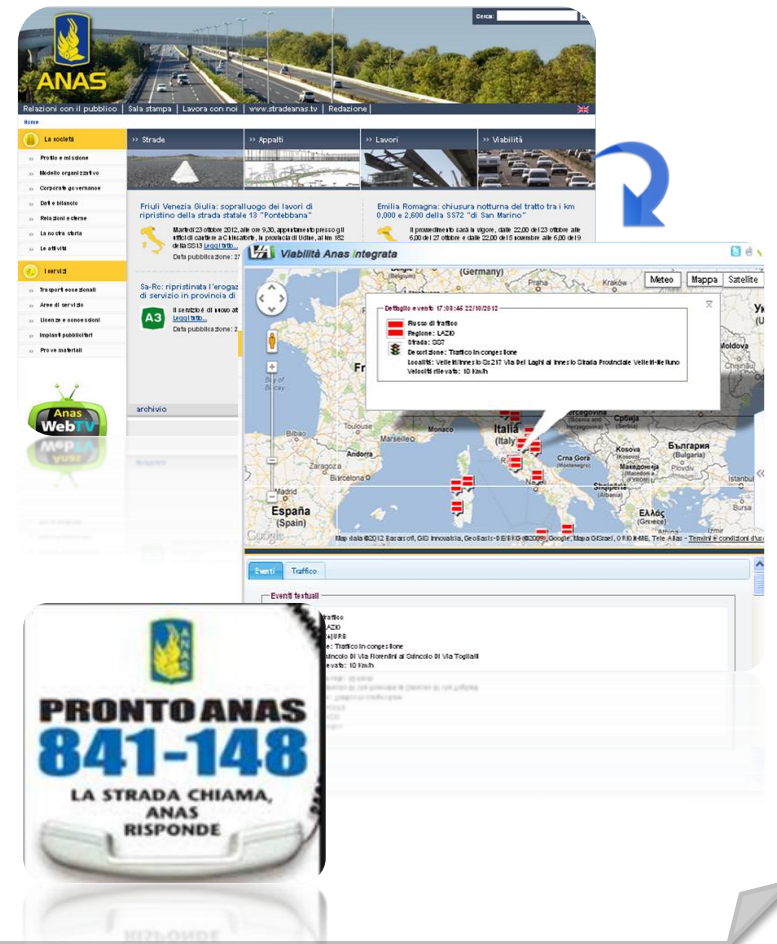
ANAS

Cerca

Relazioni con il pubblico | Sala stampa | Lavora con noi | www.stradeanas.tv | Redazione

Home

La società

Profilo e missione

Modello organizzativo

Corporate governance

Dati e bilancio

Relazioni esterne

La nostra storia

Le attività

I servizi

Trasporti eccezionali

Aree di servizio

Licenze e concessioni

Impianti pubblicitari

Prove materiali

Anas WebTV

Strade

Appalti

Lavori

Viabilità

Friuli Venezia Giulia: sopralluogo dei lavori di ripristino della strada statale 13 "Pontebbana"

Martedì 23 ottobre 2012, alle ore 9.30, appuntamento presso gli uffici del cantiere a Chiusaforte, in provincia di Udine, al km 182 della SS13 Leggi tutto...

Data pubblicazione: 2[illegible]

Emilia Romagna: chiusura notturna del tratto tra i km 0,000 e 2,600 della SS72 "di San Marino"

Il provvedimento sarà in vigore, dalle 22.00 del 23 ottobre alle 6.00 del 27 ottobre e dalle 22.00 del 5 novembre alle 6.00 del 9

Sa-Rc: ripristinata l'erogaz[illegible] di servizio in provincia di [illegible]

A3

Il servizio è di nuovo at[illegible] Leggi tutto...

Data pubblicazione: 2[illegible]

archivio

Viabilità Anas Integrata

Meteo

Mappa

Satellite

(Germany)

Dettaglio evento 17:03:46 22/10/2012

Rossa di traffico

Regione: LAZIO

Strada: SS7

Descrizione: Traffico in congestione

Località: Velletri Innesto Ss217 Via Del Laghi al Innesto Strada Provinciale Velletri-Nettuno

Velocità rilevata: 10 Km/h

Italia (Italy)

Monaco

Marseille

Toulouse

Andorra

Zaragoza

Barcelona

Madrid

España (Spain)

Napoli

Kosova

Македонија

България

Ελλάς (Greece)

Србија

Moldova

Bay of Biscay

Map data ©2012 Basarsoft, GIS Innovatia, Geocentre, Google, Mapa GISrael, ORION-ME, Tele Atlas - Termini e condizioni d'uso

Google

Eventi

Traffico

Eventi testuali

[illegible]raffico

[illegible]AZIO

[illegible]URS

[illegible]e: Traffico in congestione

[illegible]oincolo Di Via Fiorentini al Svincolo Di Via Togliatti

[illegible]e vata: 10 Km/h

PRONTO ANAS

841-148

LA STRADA CHIAMA, ANAS RISPONDE